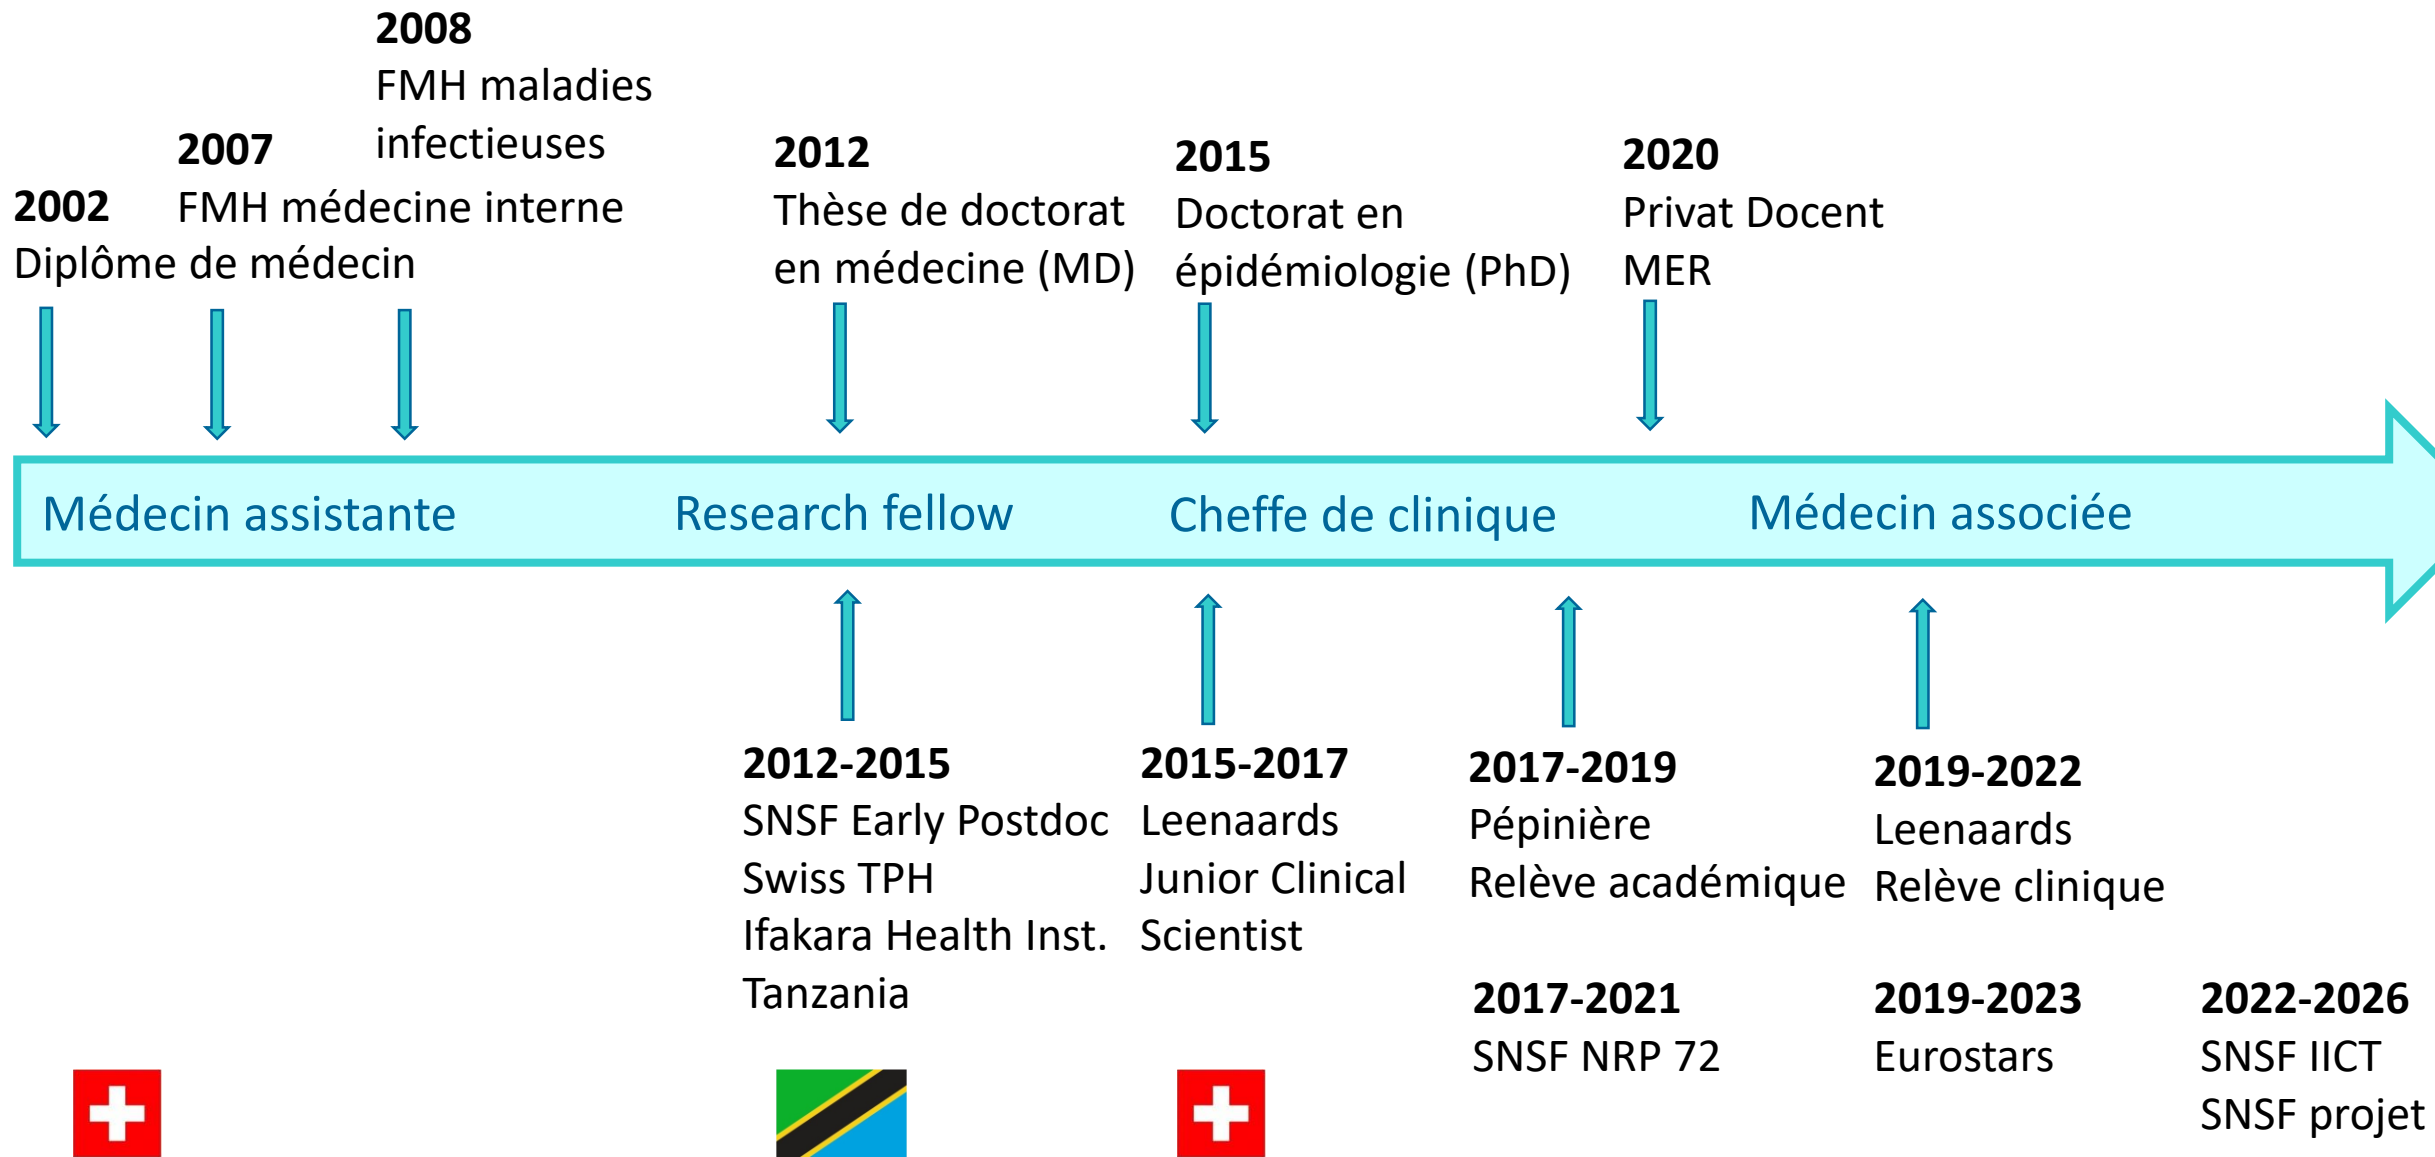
**2002**
Diplôme de médecin

**2007**
FMH médecine interne

**2008**
FMH maladies infectieuses

**2012**
Thèse de doctorat en médecine (MD)

**2015**
Doctorat en épidémiologie (PhD)

**2020**
Privat Docent
MER

Médecin assistante Research fellow Cheffe de clinique Médecin associée

**2012-2015**
SNSF Early Postdoc
Swiss TPH
Ifakara Health Inst.
Tanzania

**2015-2017**
Leenaards
Junior Clinical Scientist

**2017-2019**
Pépinière
Relève académique

**2019-2022**
Leenaards
Relève clinique

**2017-2021**
SNSF NRP 72

**2019-2023**
Eurostars

**2022-2026**
SNSF IICT
SNSF projet